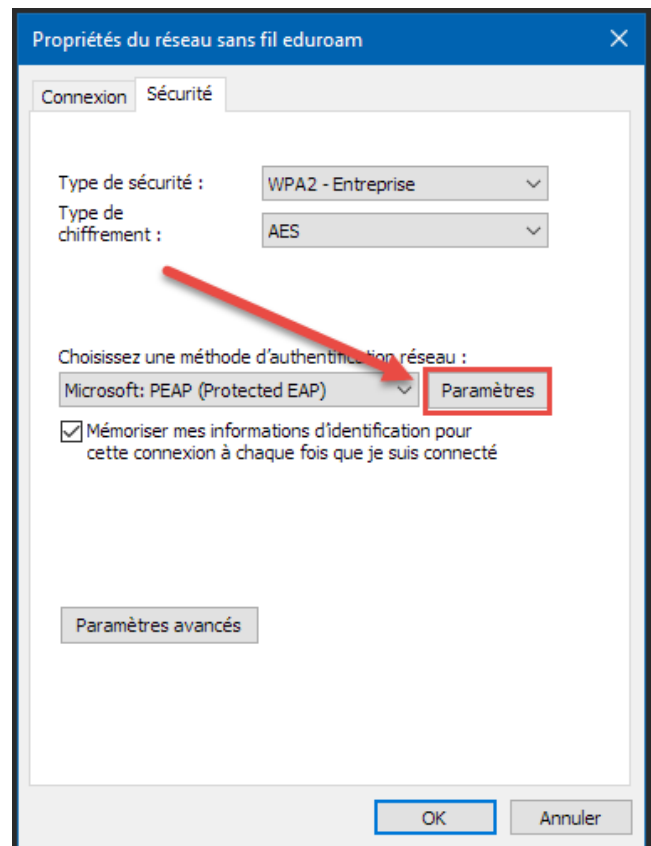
Propriétés du réseau sans fil eduroam

×

Connexion

Sécurité

Type de sécurité :

WPA2 - Entreprise

Type de chiffrement :

AES

Choisissez une méthode d'authentific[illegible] réseau :

Microsoft: PEAP (Protected EAP)

Paramètres

Mémoriser mes informations d'identification pour cette connexion à chaque fois que je suis connecté

Paramètres avancés

OK

Annuler